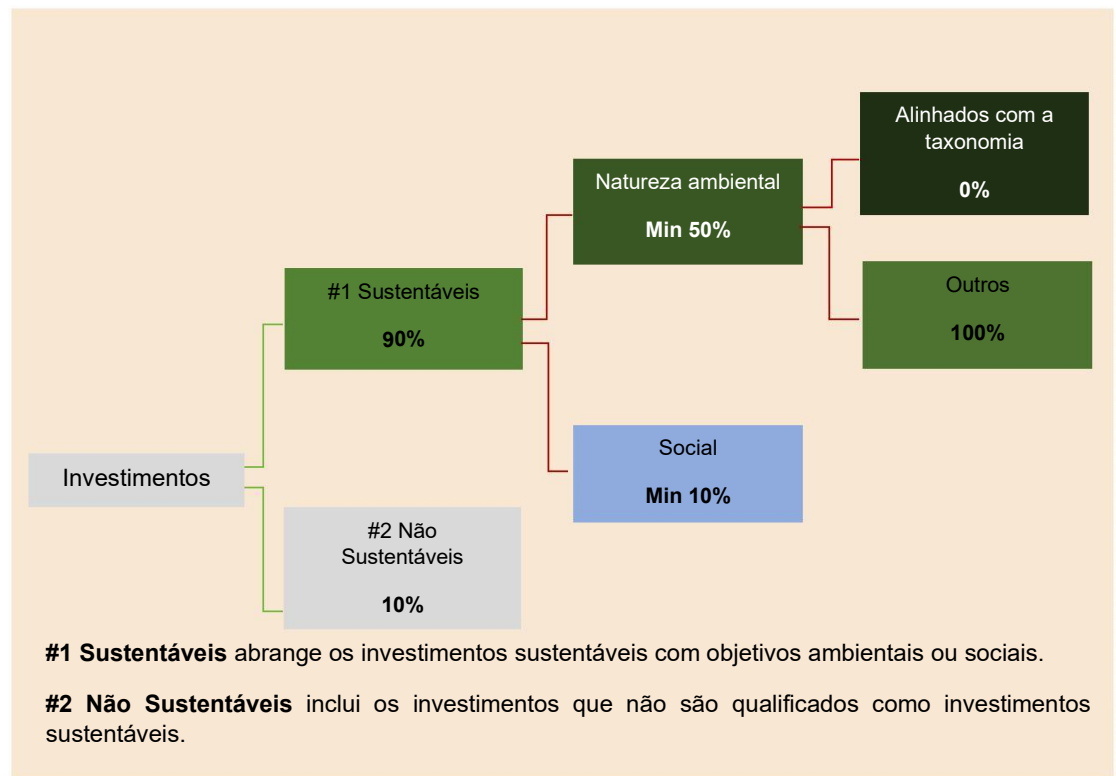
Investimentos

#1 Sustentáveis

90%

#2 Não Sustentáveis

10%

Natureza ambiental

Min 50%

Social

Min 10%

Alinhados com a taxonomia

0%

Outros

100%

**#1 Sustentáveis** abrange os investimentos sustentáveis com objetivos ambientais ou sociais.

**#2 Não Sustentáveis** inclui os investimentos que não são qualificados como investimentos sustentáveis.